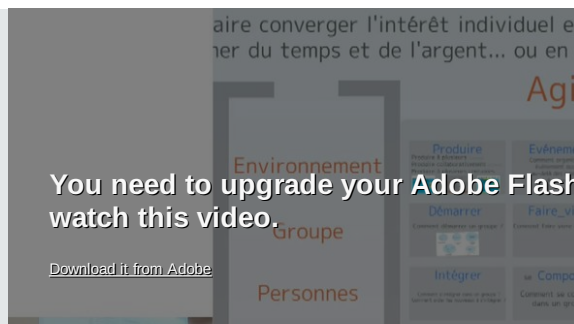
aire converger l'intérêt individuel e
ner du temps et de l'argent... ou en

Agi

Environnement

Groupe

Personnes

Produire

Événem

Démarrer

Faire_v

Intégrer

Compo

You need to upgrade your Adobe Flash
watch this video.

Download it from Adobe